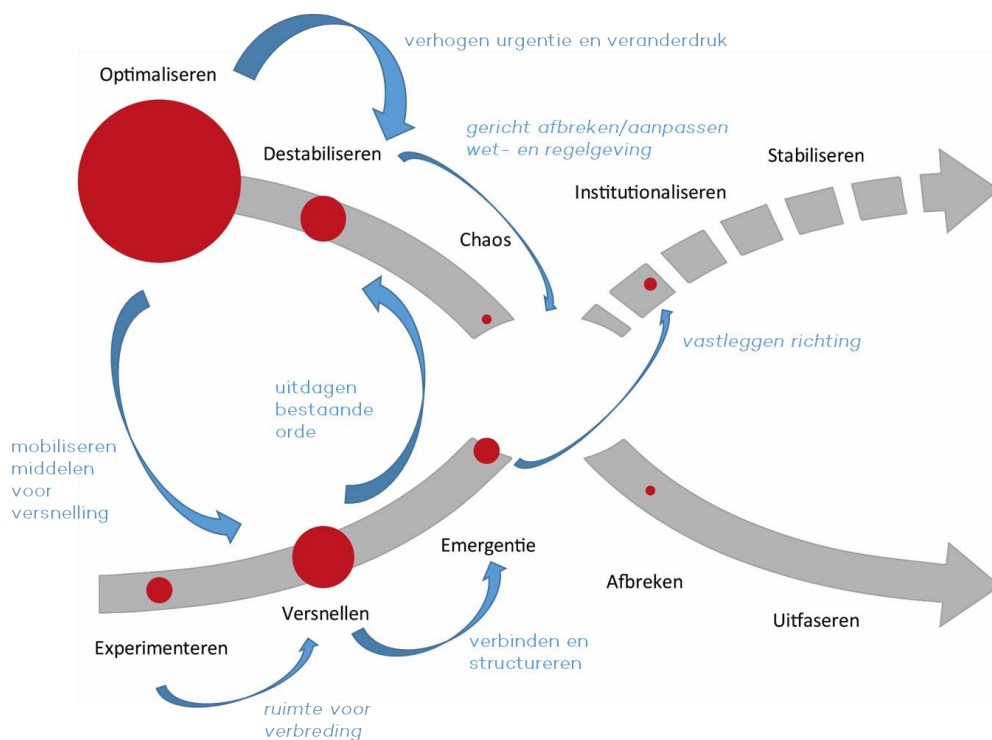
verhogen urgentie en veranderdruk

Optimaliseren

gericht afbreken/aanpassen wet- en regelgeving

Destabiliseren

Stabiliseren

Institutionaliseren

Chaos

vastleggen richting

uitdagen bestaande orde

mobiliseren middelen voor versnelling

Emergentie

Afbreken

Uitfaseren

Versnellen

Experimenteren

verbinden en structureren

ruimte voor verbreding